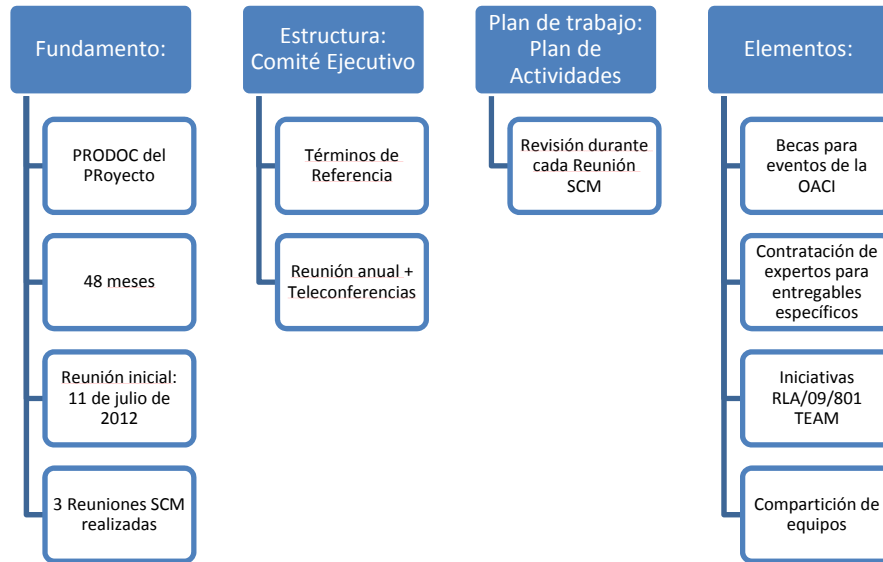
Fundamento:

PRODOC del PRoyecto

48 meses

Reunión inicial: 11 de julio de 2012

3 Reuniones SCM realizadas

Estructura: Comité Ejecutivo

Términos de Referencia

Reunión anual + Teleconferencias

Plan de trabajo: Plan de Actividades

Revisión durante cada Reunión SCM

Elementos:

Becas para eventos de la OACI

Contratación de expertos para entregables específicos

Iniciativas RLA/09/801 TEAM

Compartición de equipos